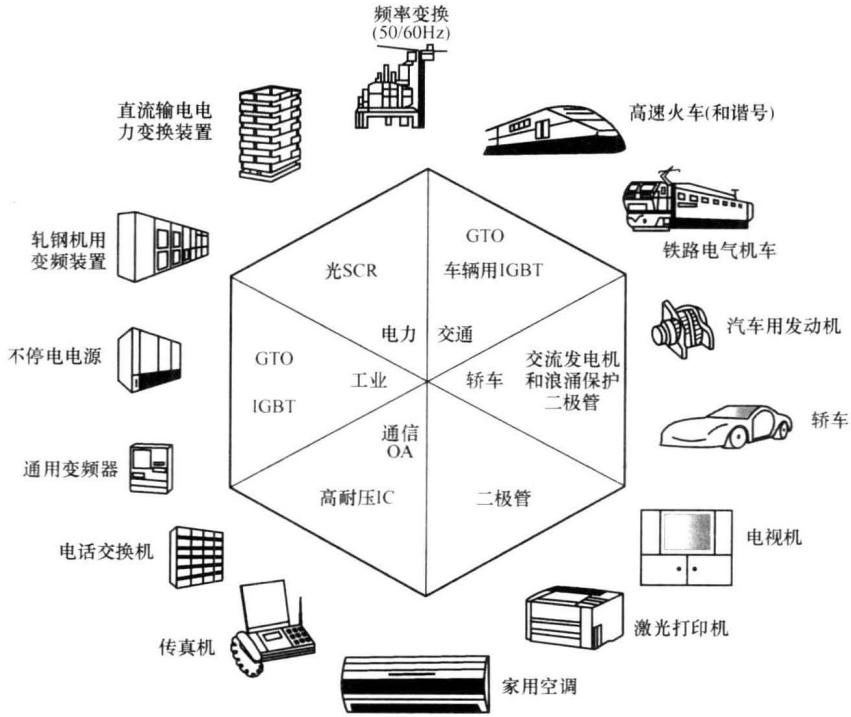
频率变换
(50/60Hz)

直流输电电力变换装置

高速火车(和谐号)

铁路电气机车

轧钢机用变频装置

光SCR

GTO
车辆用IGBT

电力

交通

汽车用发动机

不停电电源

GTO

IGBT

工业

轿车

交流发电机和浪涌保护二极管

轿车

通信
OA

通用变频器

高耐压IC

二极管

电视机

电话交换机

激光打印机

传真机

家用空调